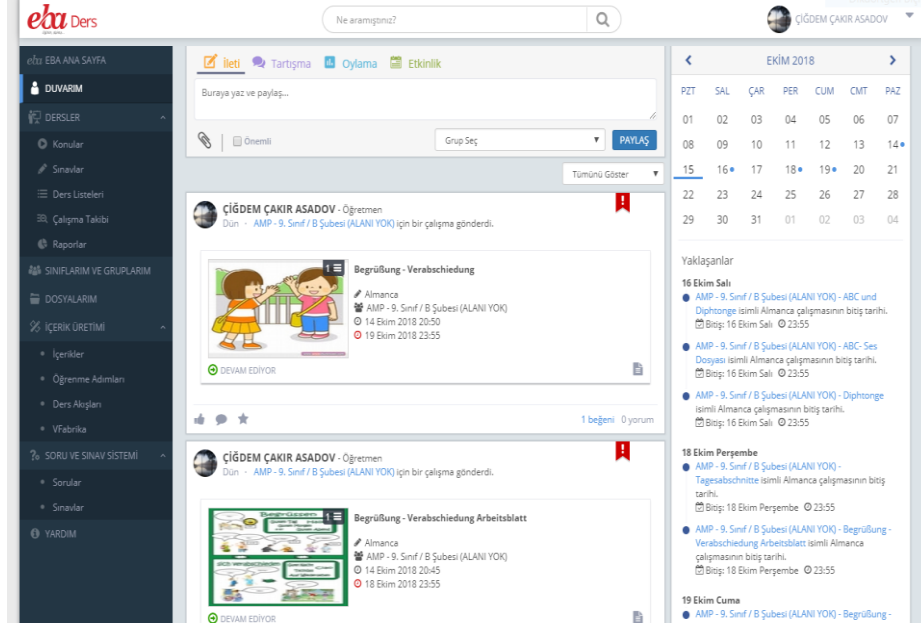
eba Ders

Ne aramıştınız?

ÇİĞDEM ÇAKIR ASADOV

EBA ANA SAYFA
DUVARIM
DERSLER
Konular
Sınavlar
Ders Listeleri
Çalışma Takibi
Raporlar
SINIFLARIM VE GRUPLARIM
DOSYALARIM
İÇERİK ÜRETİMİ
İçerikler
Öğrenme Adımları
Ders Akışları
VFabrika
SORU VE SINAV SİSTEMİ
Sorular
Sınavlar
YARDIM

İleti Tartışma Oylama Etkinlik

Buraya yaz ve paylaş...

Önemli
Grup Seç
PAYLAŞ

Tümünü Göster

ÇİĞDEM ÇAKIR ASADOV - Öğretmen
Dün · AMP - 9. Sınıf / B Şubesi (ALANI YOK) için bir çalışma gönderdi.

1
Begrüßung - Verabschiedung
Almanca
AMP - 9. Sınıf / B Şubesi (ALANI YOK)
14 Ekim 2018 20:50
19 Ekim 2018 23:55
DEVAM EDİYOR

1 beğeni 0 yorum

ÇİĞDEM ÇAKIR ASADOV - Öğretmen
Dün · AMP - 9. Sınıf / B Şubesi (ALANI YOK) için bir çalışma gönderdi.

1
Begrüßung - Verabschiedung Arbeitsblatt
Almanca
AMP - 9. Sınıf / B Şubesi (ALANI YOK)
14 Ekim 2018 20:45
18 Ekim 2018 23:55
DEVAM EDİYOR

EKİM 2018

| PZT | SAL | ÇAR | PER | CUM | CMT | PAZ |
|---|---|---|---|---|---|---|
| 01 | 02 | 03 | 04 | 05 | 06 | 07 |
| 08 | 09 | 10 | 11 | 12 | 13 | 14 |
| 15 | 16 | 17 | 18 | 19 | 20 | 21 |
| 22 | 23 | 24 | 25 | 26 | 27 | 28 |
| 29 | 30 | 31 | 01 | 02 | 03 | 04 |

Yaklaşanlar

16 Ekim Salı
AMP - 9. Sınıf / B Şubesi (ALANI YOK) - ABC und Diphtonge isimli Almanca çalışmasının bitiş tarihi.
Bitiş: 16 Ekim Salı 23:55
AMP - 9. Sınıf / B Şubesi (ALANI YOK) - ABC- Ses Dosyası isimli Almanca çalışmasının bitiş tarihi.
Bitiş: 16 Ekim Salı 23:55
AMP - 9. Sınıf / B Şubesi (ALANI YOK) - Diphtonge isimli Almanca çalışmasının bitiş tarihi.
Bitiş: 16 Ekim Salı 23:55

18 Ekim Perşembe
AMP - 9. Sınıf / B Şubesi (ALANI YOK) - Tagesabschnitte isimli Almanca çalışmasının bitiş tarihi.
Bitiş: 18 Ekim Perşembe 23:55
AMP - 9. Sınıf / B Şubesi (ALANI YOK) - Begrüßung - Verabschiedung Arbeitsblatt isimli Almanca çalışmasının bitiş tarihi.
Bitiş: 18 Ekim Perşembe 23:55

19 Ekim Cuma
AMP - 9. Sınıf / B Şubesi (ALANI YOK) - Begrüßung -